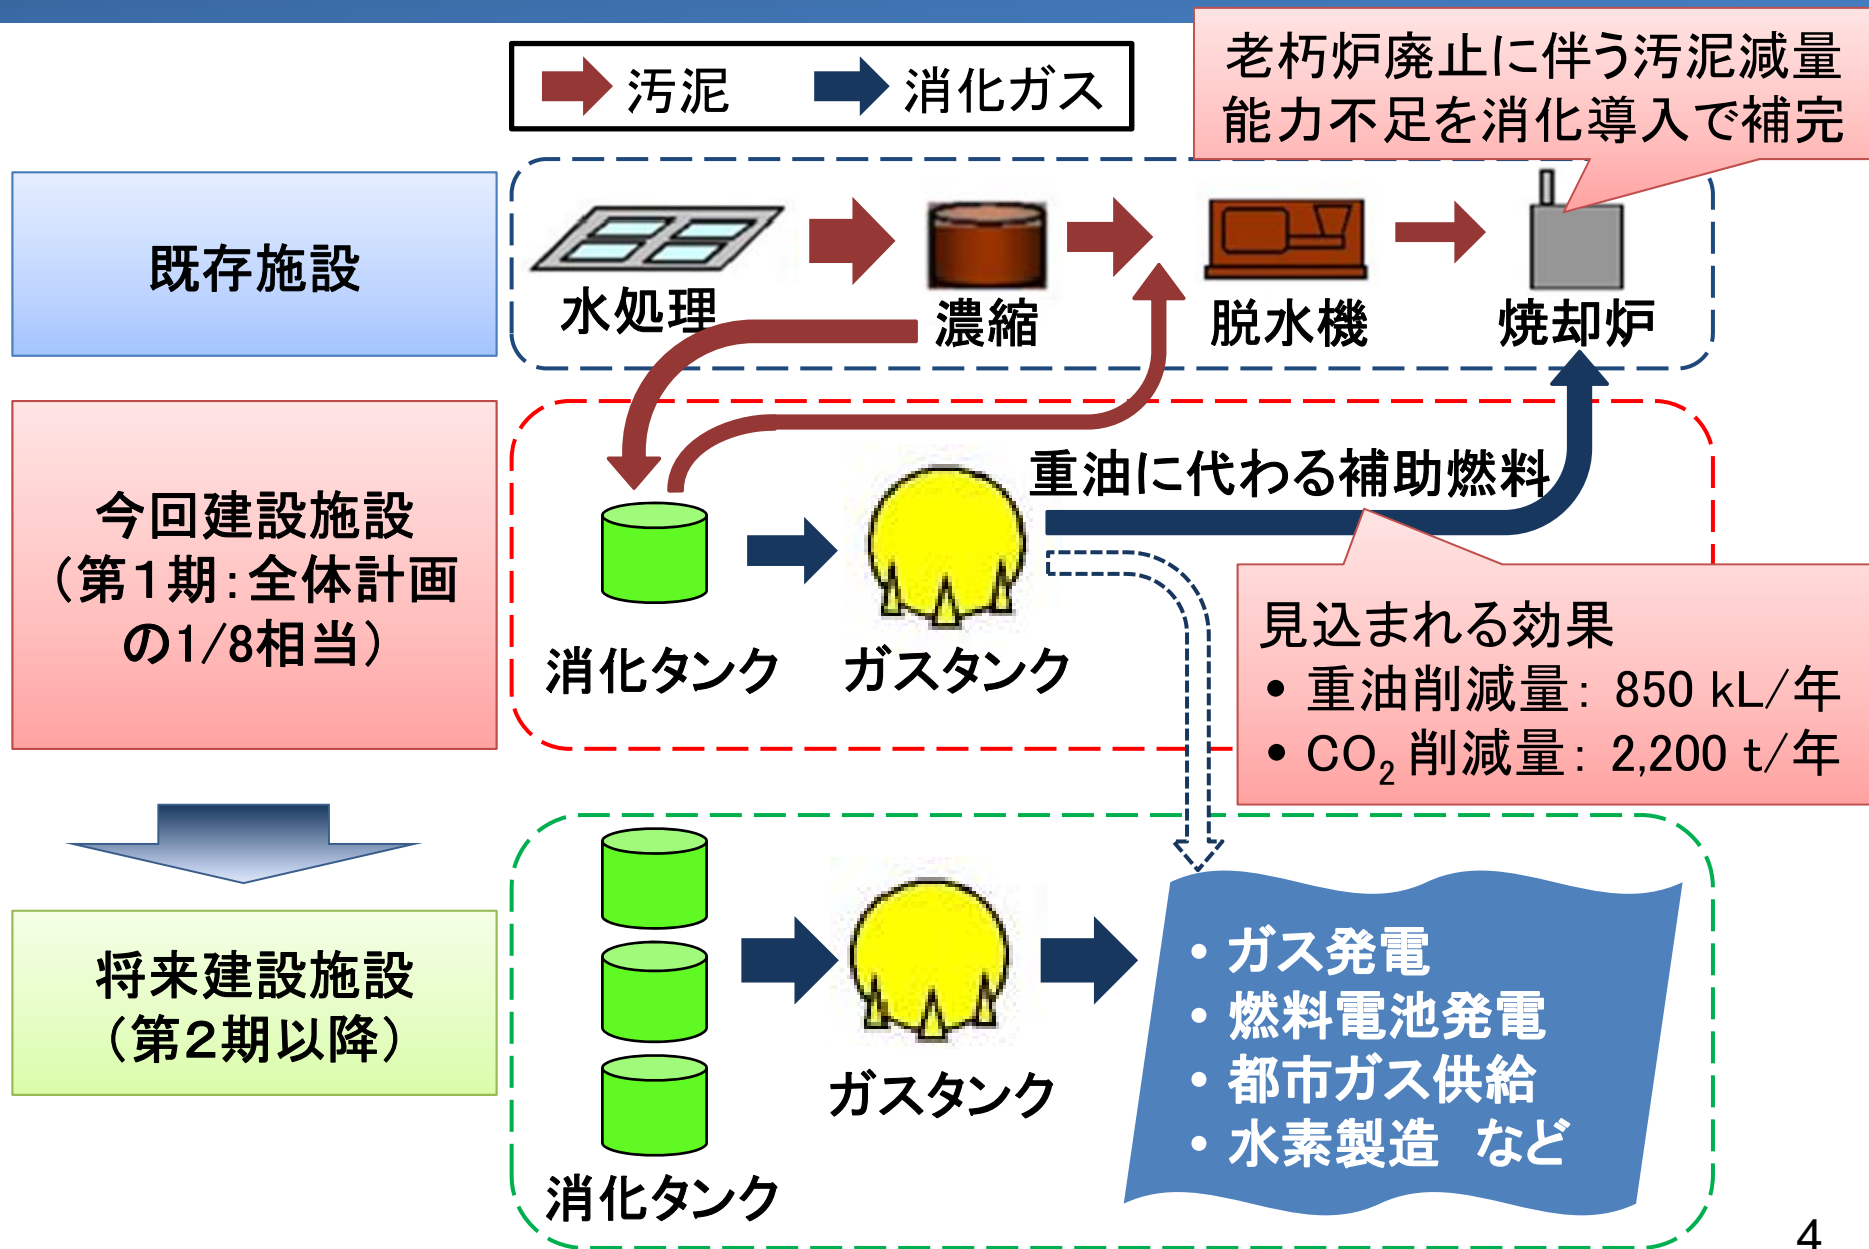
汚泥　消化ガス

老朽炉廃止に伴う汚泥減量能力不足を消化導入で補完

既存施設

水処理　濃縮　脱水機　焼却炉

今回建設施設
（第１期：全体計画の1/8相当）

重油に代わる補助燃料

消化タンク　ガスタンク

見込まれる効果
• 重油削減量： 850 kL/年
• $CO_2$ 削減量： 2,200 t/年

将来建設施設
（第２期以降）

消化タンク　ガスタンク

• ガス発電
• 燃料電池発電
• 都市ガス供給
• 水素製造　など

4